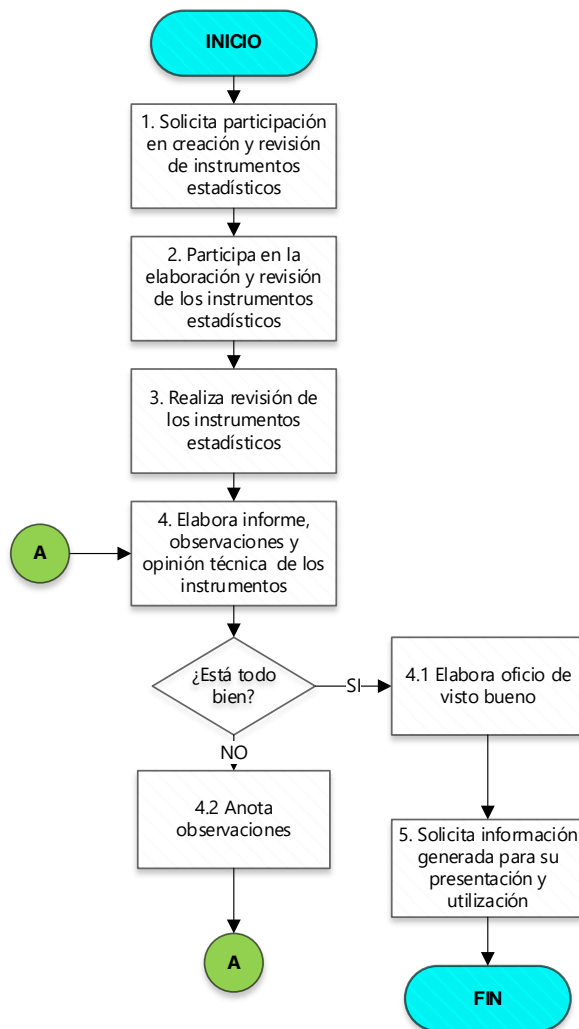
INICIO

1. Solicita participación en creación y revisión de instrumentos estadísticos

2. Participa en la elaboración y revisión de los instrumentos estadísticos

3. Realiza revisión de los instrumentos estadísticos

A

4. Elabora informe, observaciones y opinión técnica de los instrumentos

¿Está todo bien?

SI

4.1 Elabora oficio de visto bueno

NO

4.2 Anota observaciones

5. Solicita información generada para su presentación y utilización

A

FIN